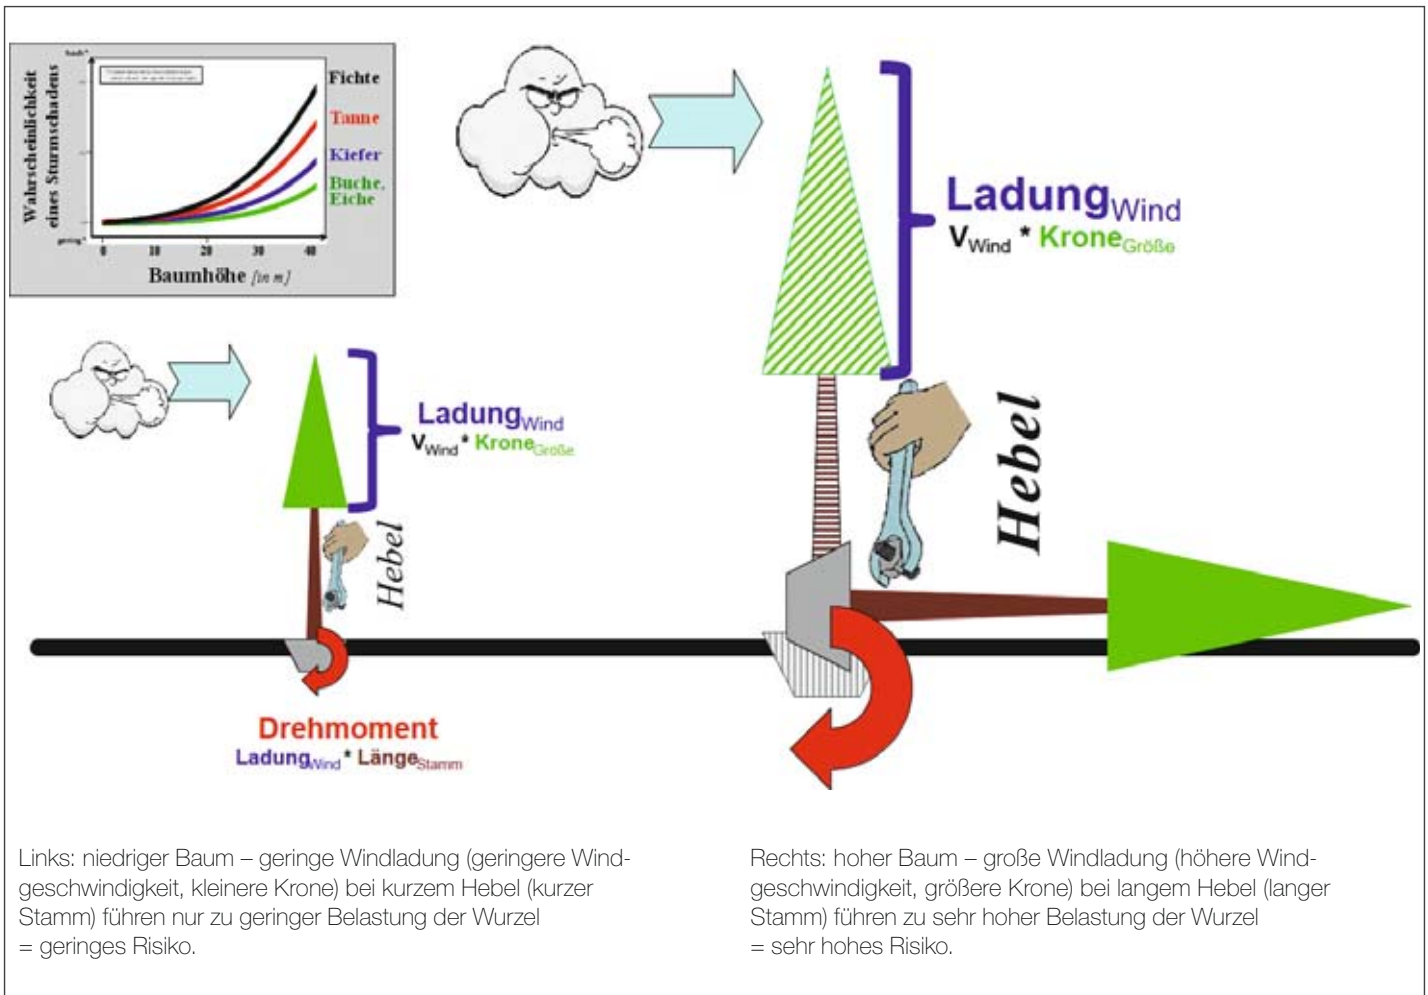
hoch
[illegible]
Wahrscheinlichkeit eines Sturmschadens
gering
0 10 20 30 40
Baumhöhe [in m]
Fichte
Tanne
Kiefer
Buche, Eiche

Ladung$_{Wind}$
V$_{Wind}$ * Krone$_{Größe}$

Hebel

Ladung$_{Wind}$
V$_{Wind}$ * Krone$_{Größe}$

Hebel

Drehmoment
Ladung$_{Wind}$ * Länge$_{Stamm}$

Links: niedriger Baum – geringe Windladung (geringere Windgeschwindigkeit, kleinere Krone) bei kurzem Hebel (kurzer Stamm) führen nur zu geringer Belastung der Wurzel = geringes Risiko.

Rechts: hoher Baum – große Windladung (höhere Windgeschwindigkeit, größere Krone) bei langem Hebel (langer Stamm) führen zu sehr hoher Belastung der Wurzel = sehr hohes Risiko.